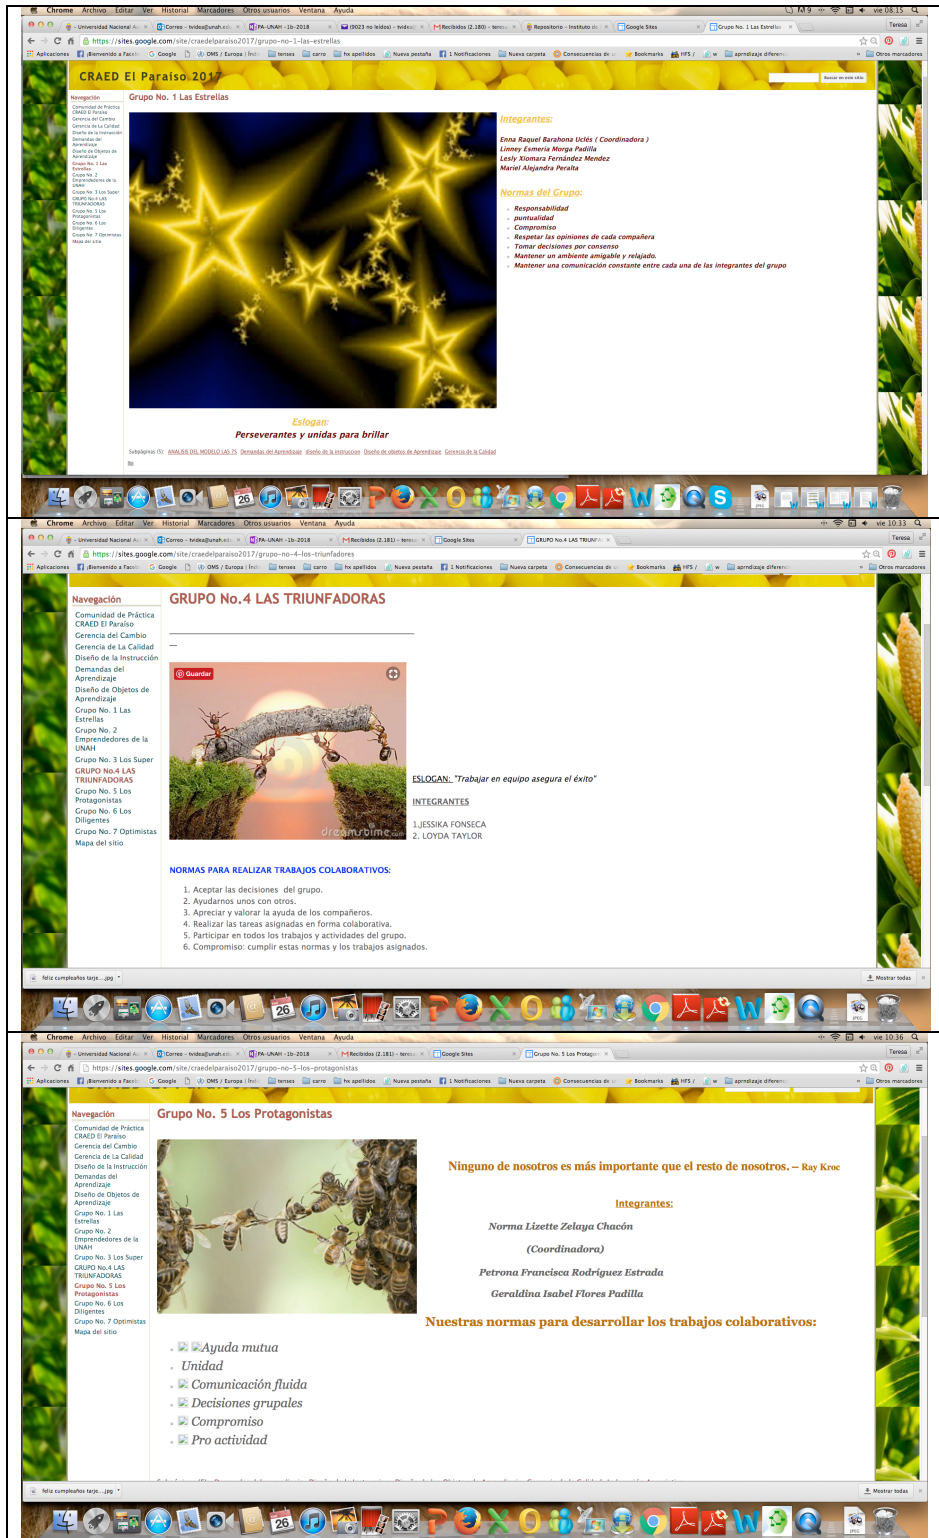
Chrome Archivo Editar Ver Historial Marcadores Otros usuarios Ventana Ayuda

vie 08:15

https://sites.google.com/site/craedelparaiso2017/grupo-no-1-las-estrellas

CRAED El Paraiso 2017

Navegación

Comunidad de Práctica CRAED El Paraiso
Gerencia del Cambio
Gerencia de La Calidad
Diseño de la Instrucción
Demandas del Aprendizaje
Diseño de Objetos de Aprendizaje
Grupo No. 1 Las Estrellas
Grupo No. 2 Emprendedores de la UNAH
Grupo No. 3 Los Super
GRUPO No.4 LAS TRIUNFADORAS
Grupo No. 5 Los Protagonistas
Grupo No. 6 Los Diligentes
Grupo No. 7 Optimistas
Mapa del sitio

Grupo No. 1 Las Estrellas

Integrantes:

Enna Raquel Barahona Uclés ( Coordinadora )
Linney Esmeria Morga Padilla
Lesly Xiomara Fernández Mendez
Mariel Alejandra Peralta

Normas del Grupo:

Responsabilidad
puntualidad
Compromiso
Respetar las opiniones de cada compañera
Tomar decisiones por consenso
Mantener un ambiente amigable y relajado.
Mantener una comunicación constante entre cada una de las integrantes del grupo

Eslogan:
Perseverantes y unidas para brillar

Subpáginas (5): ANALISIS DEL MODELO LAS 7S Demandas del Aprendizaje diseño de la instruccion Diseño de objetos de Aprendizaje Gerencia de la Calidad

Chrome Archivo Editar Ver Historial Marcadores Otros usuarios Ventana Ayuda

vie 10:33

https://sites.google.com/site/craedelparaiso2017/grupo-no-4-los-triunfadores

Navegación

Comunidad de Práctica CRAED El Paraiso
Gerencia del Cambio
Gerencia de La Calidad
Diseño de la Instrucción
Demandas del Aprendizaje
Diseño de Objetos de Aprendizaje
Grupo No. 1 Las Estrellas
Grupo No. 2 Emprendedores de la UNAH
Grupo No. 3 Los Super
GRUPO No.4 LAS TRIUNFADORAS
Grupo No. 5 Los Protagonistas
Grupo No. 6 Los Diligentes
Grupo No. 7 Optimistas
Mapa del sitio

GRUPO No.4 LAS TRIUNFADORAS

Guardar

dreamstime.com

ESLOGAN: "Trabajar en equipo asegura el éxito"

INTEGRANTES

1.JESSIKA FONSECA
2. LOYDA TAYLOR

NORMAS PARA REALIZAR TRABAJOS COLABORATIVOS:

1. Aceptar las decisiones del grupo.
2. Ayudarnos unos con otros.
3. Apreciar y valorar la ayuda de los compañeros.
4. Realizar las tareas asignadas en forma colaborativa.
5. Participar en todos los trabajos y actividades del grupo.
6. Compromiso: cumplir estas normas y los trabajos asignados.

feliz cumpleaños tarje....jpg

Mostrar todas

Chrome Archivo Editar Ver Historial Marcadores Otros usuarios Ventana Ayuda

vie 10:36

https://sites.google.com/site/craedelparaiso2017/grupo-no-5-los-protagonistas

Navegación

Comunidad de Práctica CRAED El Paraiso
Gerencia del Cambio
Gerencia de La Calidad
Diseño de la Instrucción
Demandas del Aprendizaje
Diseño de Objetos de Aprendizaje
Grupo No. 1 Las Estrellas
Grupo No. 2 Emprendedores de la UNAH
Grupo No. 3 Los Super
GRUPO No.4 LAS TRIUNFADORAS
Grupo No. 5 Los Protagonistas
Grupo No. 6 Los Diligentes
Grupo No. 7 Optimistas
Mapa del sitio

Grupo No. 5 Los Protagonistas

Ninguno de nosotros es más importante que el resto de nosotros. – Ray Kroc

Integrantes:

Norma Lizette Zelaya Chacón

(Coordinadora)

Petrona Francisca Rodríguez Estrada

Geraldina Isabel Flores Padilla

Nuestras normas para desarrollar los trabajos colaborativos:

Ayuda mutua
Unidad
Comunicación fluida
Decisiones grupales
Compromiso
Pro actividad

feliz cumpleaños tarje....jpg

Mostrar todas